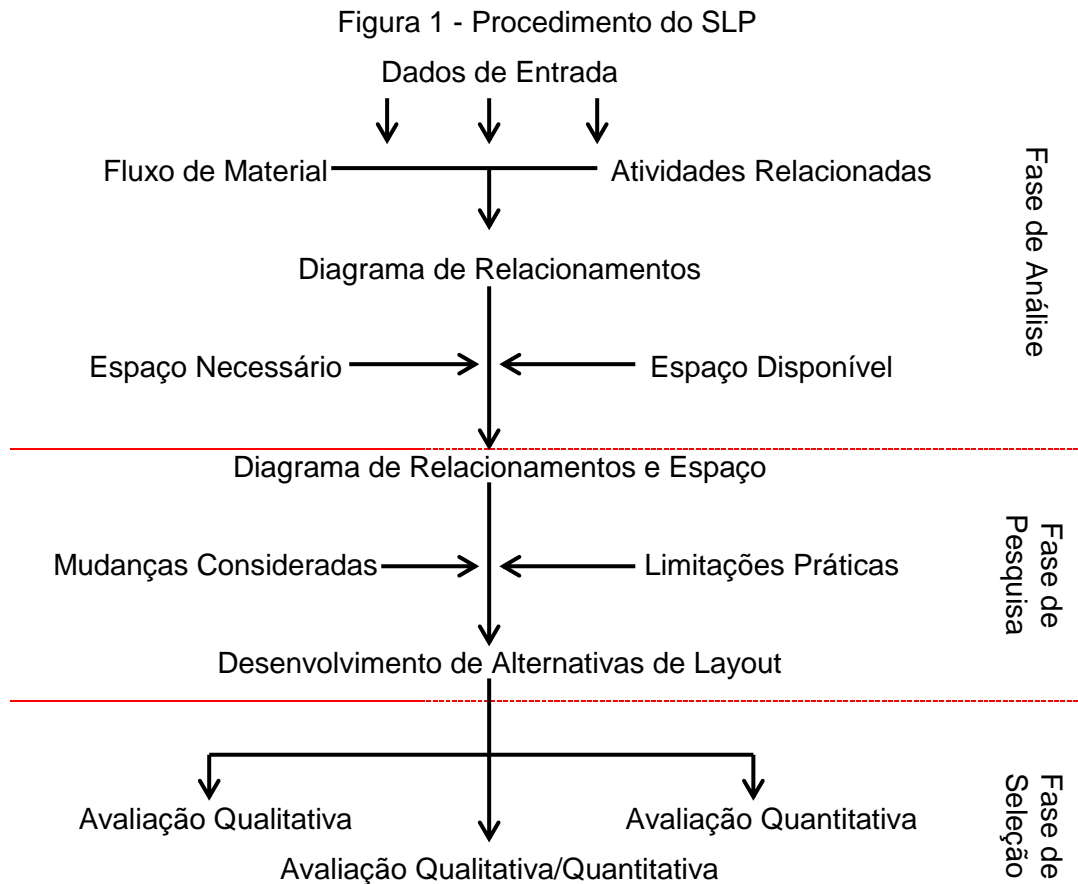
Figura 1 - Procedimento do SLP

Dados de Entrada

Fluxo de Material

Atividades Relacionadas

Fase de Análise

Diagrama de Relacionamentos

Espaço Necessário

Espaço Disponível

Diagrama de Relacionamentos e Espaço

Fase de Pesquisa

Mudanças Consideradas

Limitações Práticas

Desenvolvimento de Alternativas de Layout

Fase de Seleção

Avaliação Qualitativa

Avaliação Quantitativa

Avaliação Qualitativa/Quantitativa